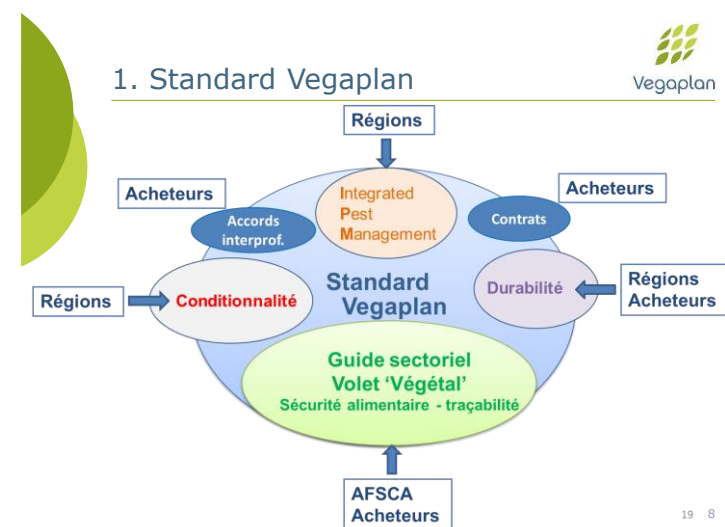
1. Standard Vegaplan

Vegaplan

Régions

Acheteurs

Integrated Pest Management

Acheteurs

Accords interprof.

Contrats

Régions

Conditionnalité

Standard Vegaplan

Durabilité

Régions Acheteurs

Guide sectoriel Volet 'Végétal' Sécurité alimentaire - traçabilité

AFSCA Acheteurs

19 8